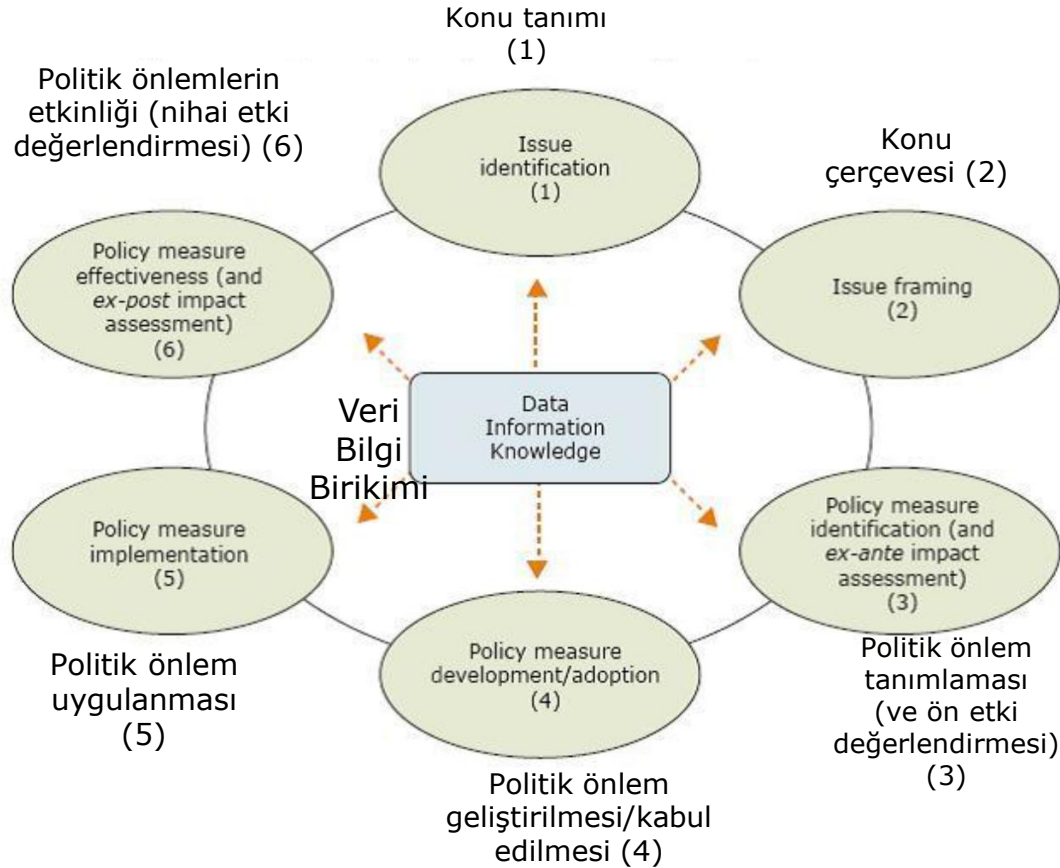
Konu tanımı (1)

Politik önlemlerin etkinliği (nihai etki değerlendirmesi) (6)

Issue identification (1)

Konu çerçevesi (2)

Policy measure effectiveness (and ex-post impact assessment) (6)

Issue framing (2)

Veri Bilgi Birikimi

Data Information Knowledge

Policy measure implementation (5)

Policy measure identification (and ex-ante impact assessment) (3)

Policy measure development/adoption (4)

Politik önlem uygulanması (5)

Politik önlem tanımlaması (ve ön etki değerlendirmesi) (3)

Politik önlem geliştirilmesi/kabul edilmesi (4)